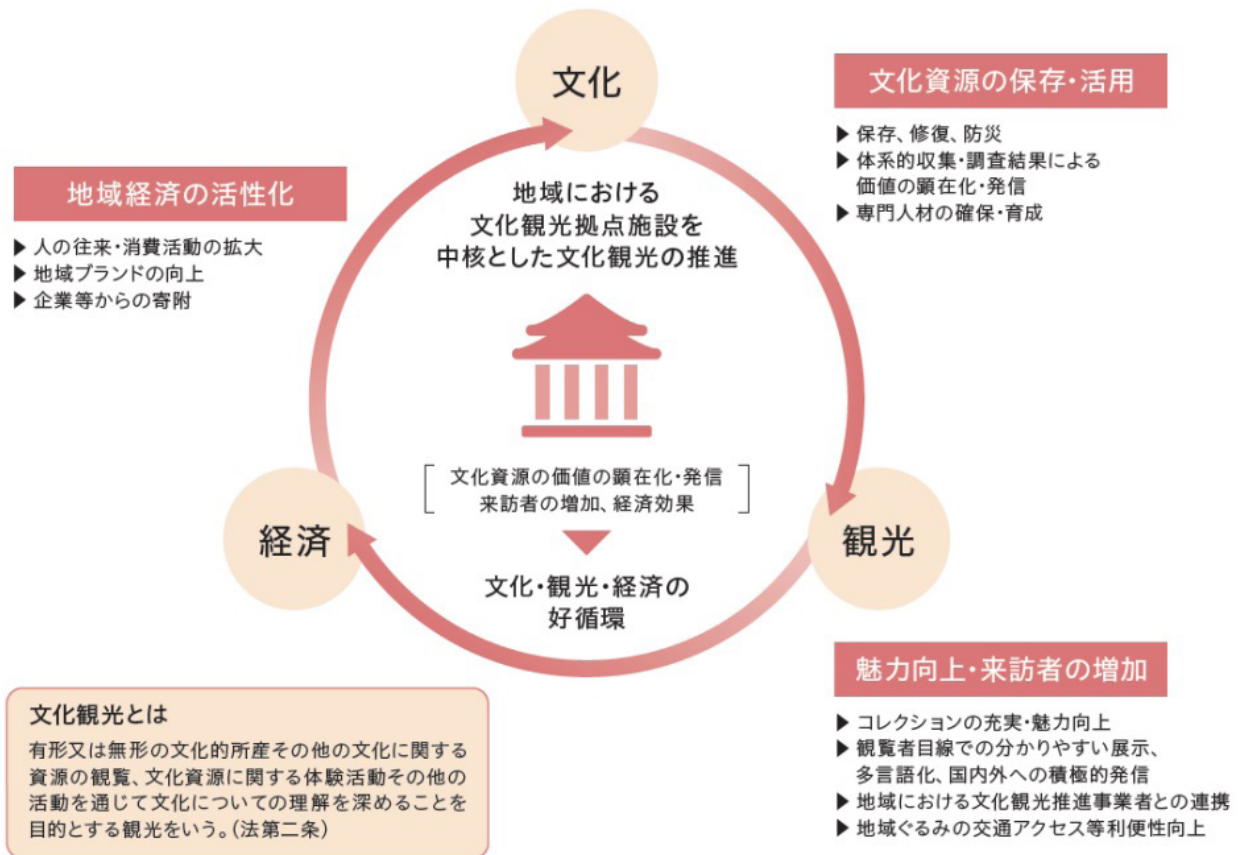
文化

文化資源の保存・活用

▶ 保存、修復、防災
▶ 体系的収集・調査結果による価値の顕在化・発信
▶ 専門人材の確保・育成

地域経済の活性化

▶ 人の往来・消費活動の拡大
▶ 地域ブランドの向上
▶ 企業等からの寄附

地域における文化観光拠点施設を中核とした文化観光の推進

文化資源の価値の顕在化・発信
来訪者の増加、経済効果

文化・観光・経済の好循環

経済

観光

魅力向上・来訪者の増加

▶ コレクションの充実・魅力向上
▶ 観覧者目線での分かりやすい展示、多言語化、国内外への積極的発信
▶ 地域における文化観光推進事業者との連携
▶ 地域ぐるみの交通アクセス等利便性向上

文化観光とは

有形又は無形の文化的所産その他の文化に関する資源の観覧、文化資源に関する体験活動その他の活動を通じて文化についての理解を深めることを目的とする観光をいう。(法第二条)